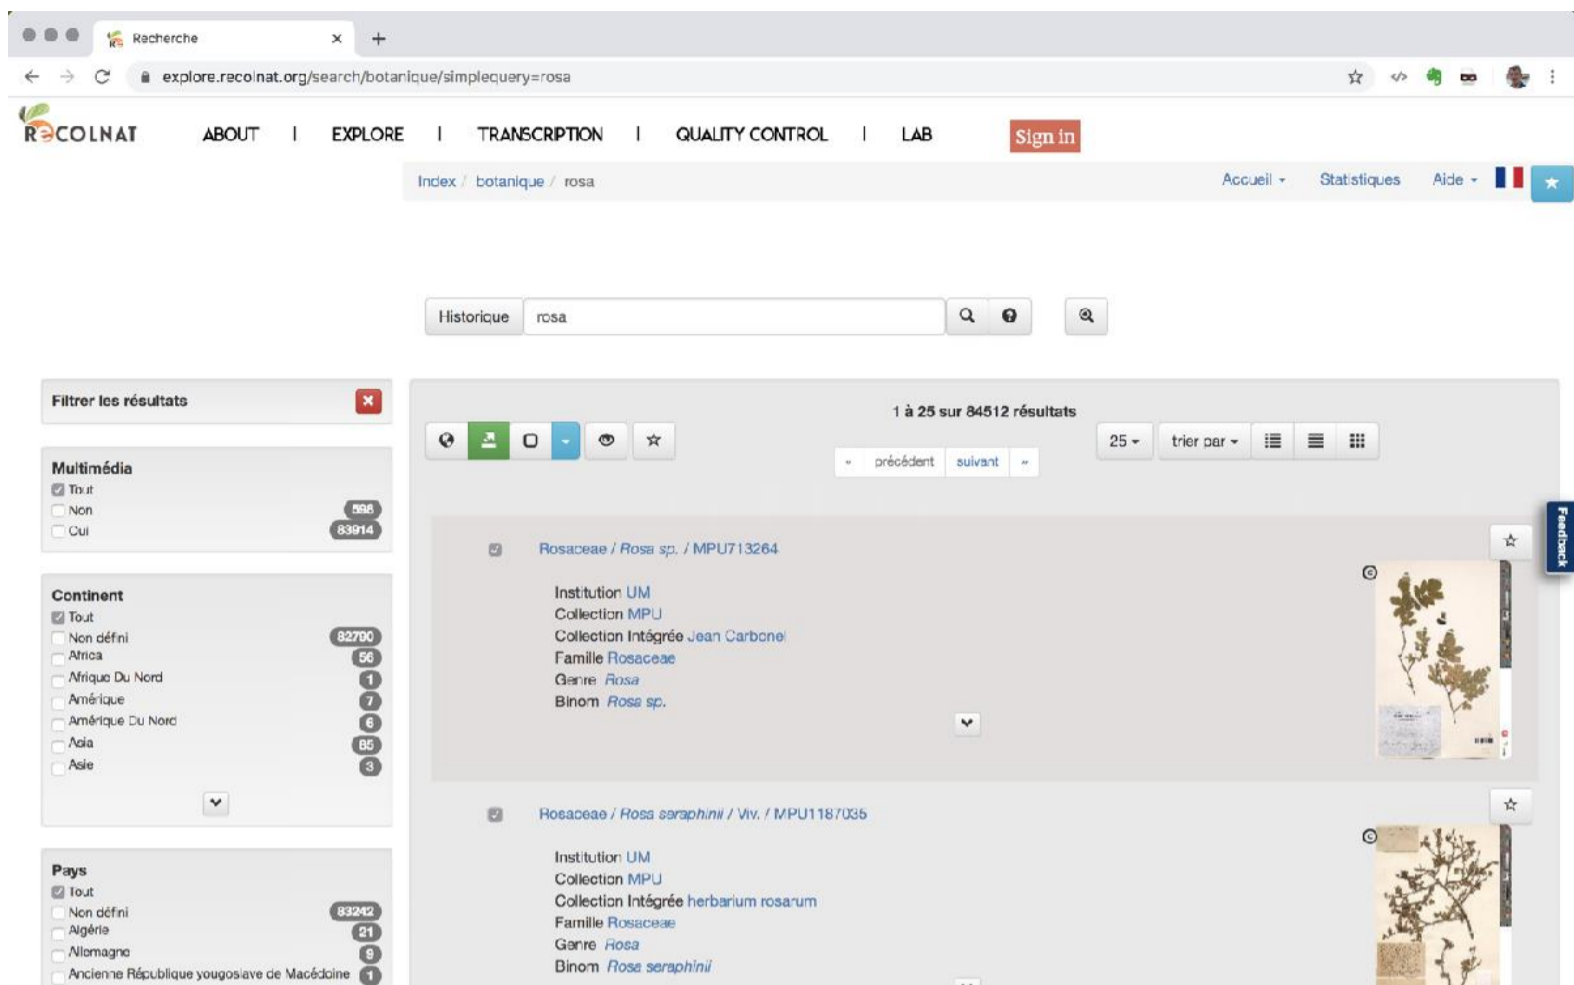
Recherche

explore.recolnat.org/search/botanique/simplequery=rosa

RECOLNAT ABOUT | EXPLORE | TRANSCRIPTION | QUALITY CONTROL | LAB Sign in

Index / botanique / rosa

Accueil Statistiques Aide

Historique rosa

Filtrer les résultats

Multimédia
Tout
Non 598
Oui 83914

Continent
Tout
Non défini 82790
Africa 56
Afrique Du Nord 1
Amérique 7
Amérique Du Nord 6
Asia 85
Asie 3

Pays
Tout
Non défini 83242
Algérie 21
Allemagne 9
Ancienne République yougoslave de Macédoine 1

1 à 25 sur 84512 résultats

précédent suivant

25 trier par

Feedback

Rosaceae / Rosa sp. / MPU713264

Institution UM
Collection MPU
Collection Intégrée Jean Carbonel
Famille Rosaceae
Genre Rosa
Binom Rosa sp.

Rosaceae / Rosa seraphinii / Viv. / MPU1187035

Institution UM
Collection MPU
Collection Intégrée herbarium rosarum
Famille Rosaceae
Genre Rosa
Binom Rosa seraphinii